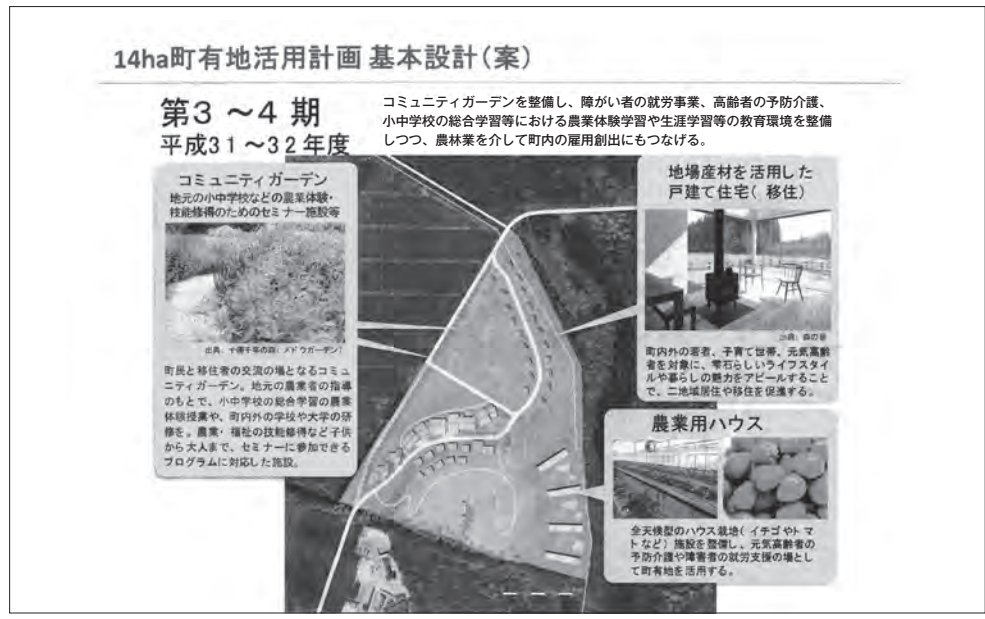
14ha町有地活用計画 基本設計(案)

第3 ～4 期
平成31～32年度

コミュニティガーデンを整備し、障がい者の就労事業、高齢者の予防介護、小中学校の総合学習等における農業体験学習や生涯学習等の教育環境を整備しつつ、農林業を介して町内の雇用創出にもつなげる。

コミュニティガーデン
地元の小中学校などの農業体験・技能修得のためのセミナー施設等

出典：十勝千年の森「メドウガーデン」

町民と移住者の交流の場となるコミュニティガーデン。地元の農業者の指導のもとで、小中学校の総合学習の農業体験授業や、町内外の学校や大学の研修を。農業・福祉の技能修得など子供から大人まで、セミナーに参加できるプログラムに対応した施設。

地場産材を活用した戸建て住宅（移住）

出典：森の家

町内外の若者、子育て世帯、元気高齢者を対象に、雫石らしいライフスタイルや暮らしの魅力をアピールすることで、二地域居住や移住を促進する。

農業用ハウス

全天候型のハウス栽培（イチゴやトマトなど）施設を整備し、元気高齢者の予防介護や障害者の就労支援の場として町有地を活用する。